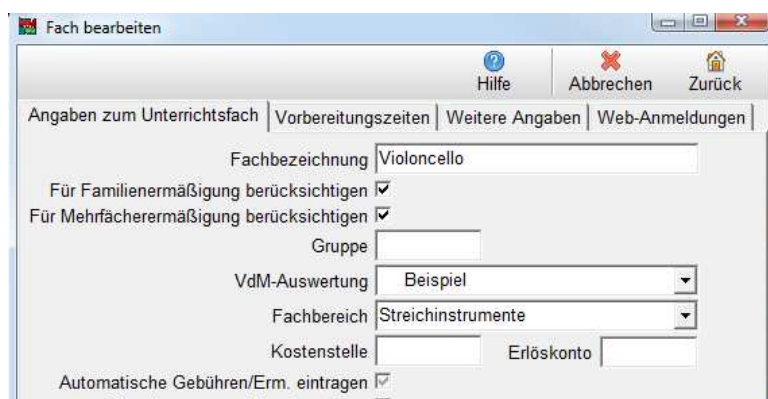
Fach bearbeiten

Hilfe | Abbrechen | Zurück

Angaben zum Unterrichtsfach | Vorbereitungszeiten | Weitere Angaben | Web-Anmeldungen

Fachbezeichnung Violoncello

Für Familienermäßigung berücksichtigen ☑

Für Mehrfächerermäßigung berücksichtigen ☑

Gruppe

VdM-Auswertung Beispiel

Fachbereich Streichinstrumente

Kostenstelle

Erlöskonto

Automatische Gebühren/Erm. eintragen ☑